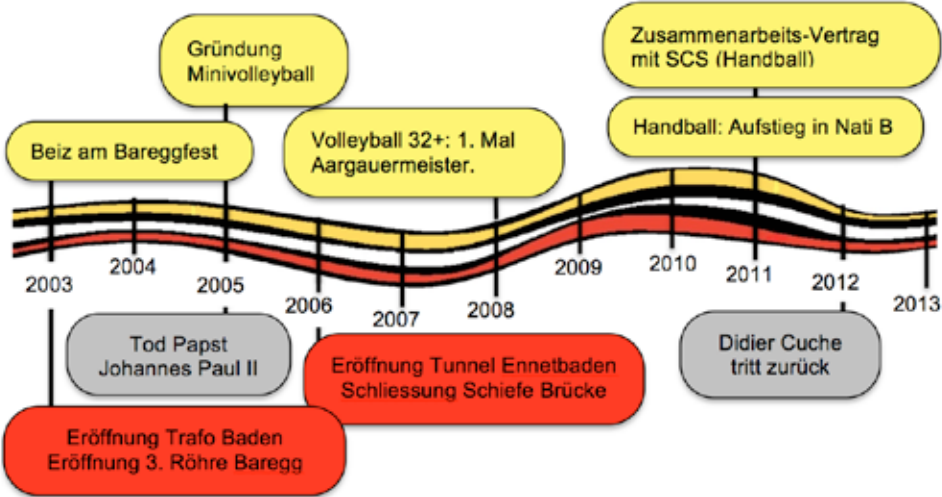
Gründung Minivolleyball

Beiz am Bareggfest

Volleyball 32+: 1. Mal Aargauermeister.

Zusammenarbeits-Vertrag mit SCS (Handball)

Handball: Aufstieg in Nati B

2003

2004

2005

2006

2007

2008

2009

2010

2011

2012

2013

Tod Papst Johannes Paul II

Eröffnung Tunnel Ennetbaden Schliessung Schiefe Brücke

Didier Cuche tritt zurück

Eröffnung Trafo Baden Eröffnung 3. Röhre Baregg